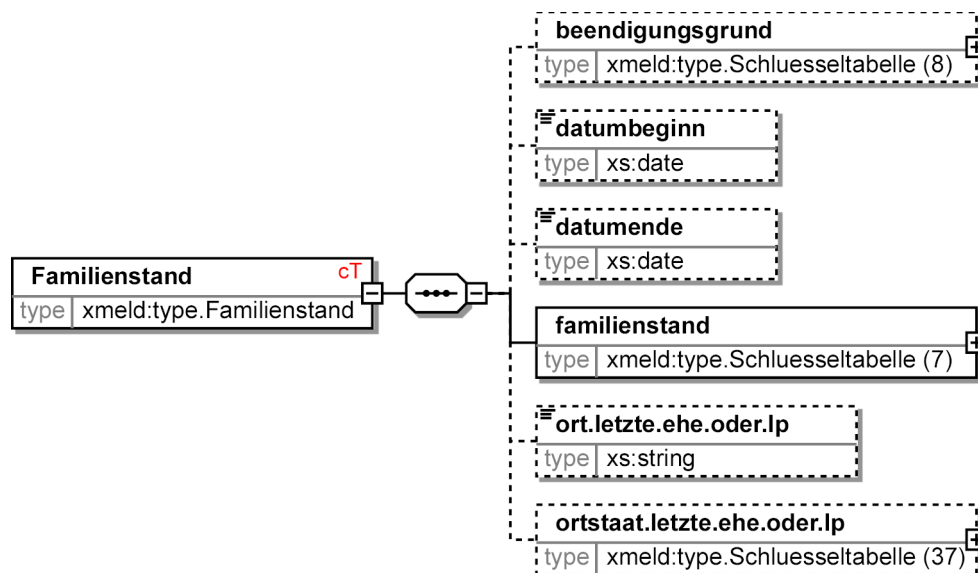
Familienstand
cT
type xmeld:type.Familienstand

beendigungsgrund
type xmeld:type.Schluesseltabelle (8)

datumbeginn
type xs:date

datumende
type xs:date

familienstand
type xmeld:type.Schluesseltabelle (7)

ort.letzte.ehe.oder.lp
type xs:string

ortstaat.letzte.ehe.oder.lp
type xmeld:type.Schluesseltabelle (37)